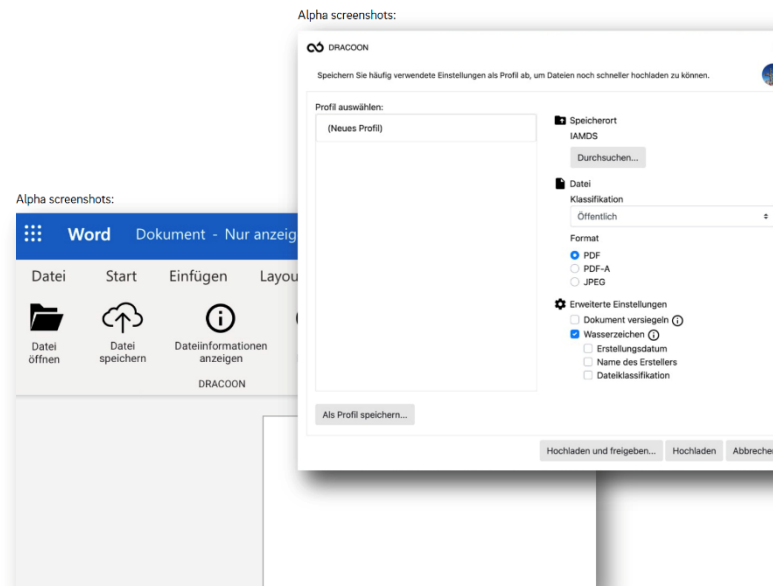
Alpha screenshots:

DRACOON

Speichern Sie häufig verwendete Einstellungen als Profil ab, um Dateien noch schneller hochladen zu können.

Profil auswählen:

(Neues Profil)

Speicherort
IAMDS

Durchsuchen...

Datei
Klassifikation
Öffentlich

Format
PDF
PDF-A
JPEG

Erweiterte Einstellungen
Dokument versiegeln
Wasserzeichen
Erstellungsdatum
Name des Erstellers
Dateiklassifikation

Als Profil speichern...

Hochladen und freigeben... Hochladen Abbreche

Alpha screenshots:

Word Dokument - Nur anzeig

Datei Start Einfügen Layou

Datei öffnen
Datei speichern
Dateiinformationen anzeigen
DRACOON